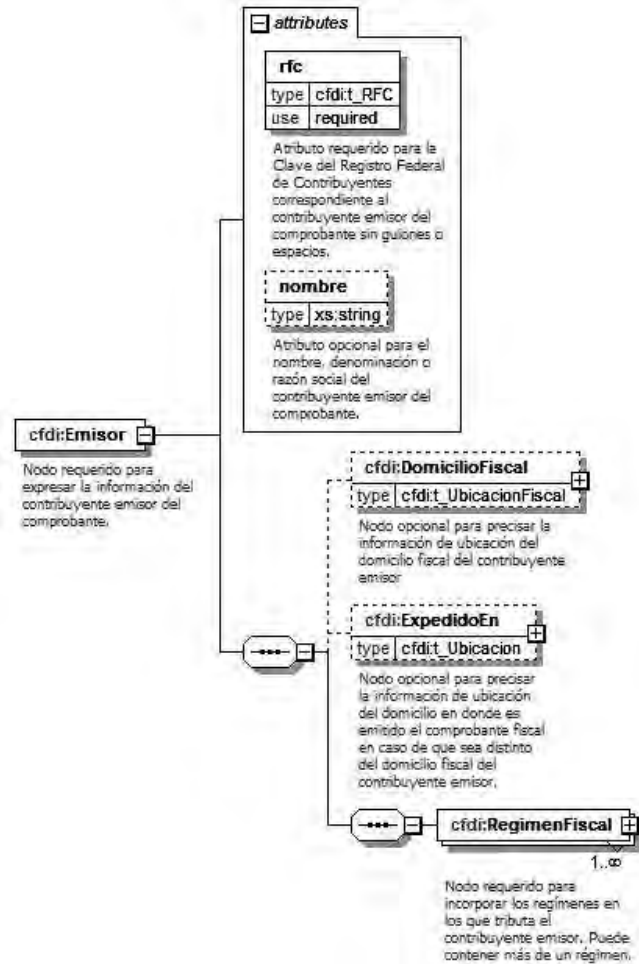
attributes

rfc

| type | cfdi:t_RFC |
|---|---|
| use | required |

Atributo requerido para la Clave del Registro Federal de Contribuyentes correspondiente al contribuyente emisor del comprobante sin guiones o espacios.

nombre

| type | xs:string |
|---|---|

Atributo opcional para el nombre, denominación o razón social del contribuyente emisor del comprobante.

cfdi:Emisor

Nodo requerido para expresar la información del contribuyente emisor del comprobante.

cfdi:DomicilioFiscal

| type | cfdi:t_UbicacionFiscal |
|---|---|

Nodo opcional para precisar la información de ubicación del domicilio fiscal del contribuyente emisor

cfdi:ExpedidoEn

| type | cfdi:t_Ubicacion |
|---|---|

Nodo opcional para precisar la información de ubicación del domicilio en donde es emitido el comprobante fiscal en caso de que sea distinto del domicilio fiscal del contribuyente emisor.

cfdi:RegimenFiscal

1..∞

Nodo requerido para incorporar los regímenes en los que tributa el contribuyente emisor. Puede contener más de un régimen.